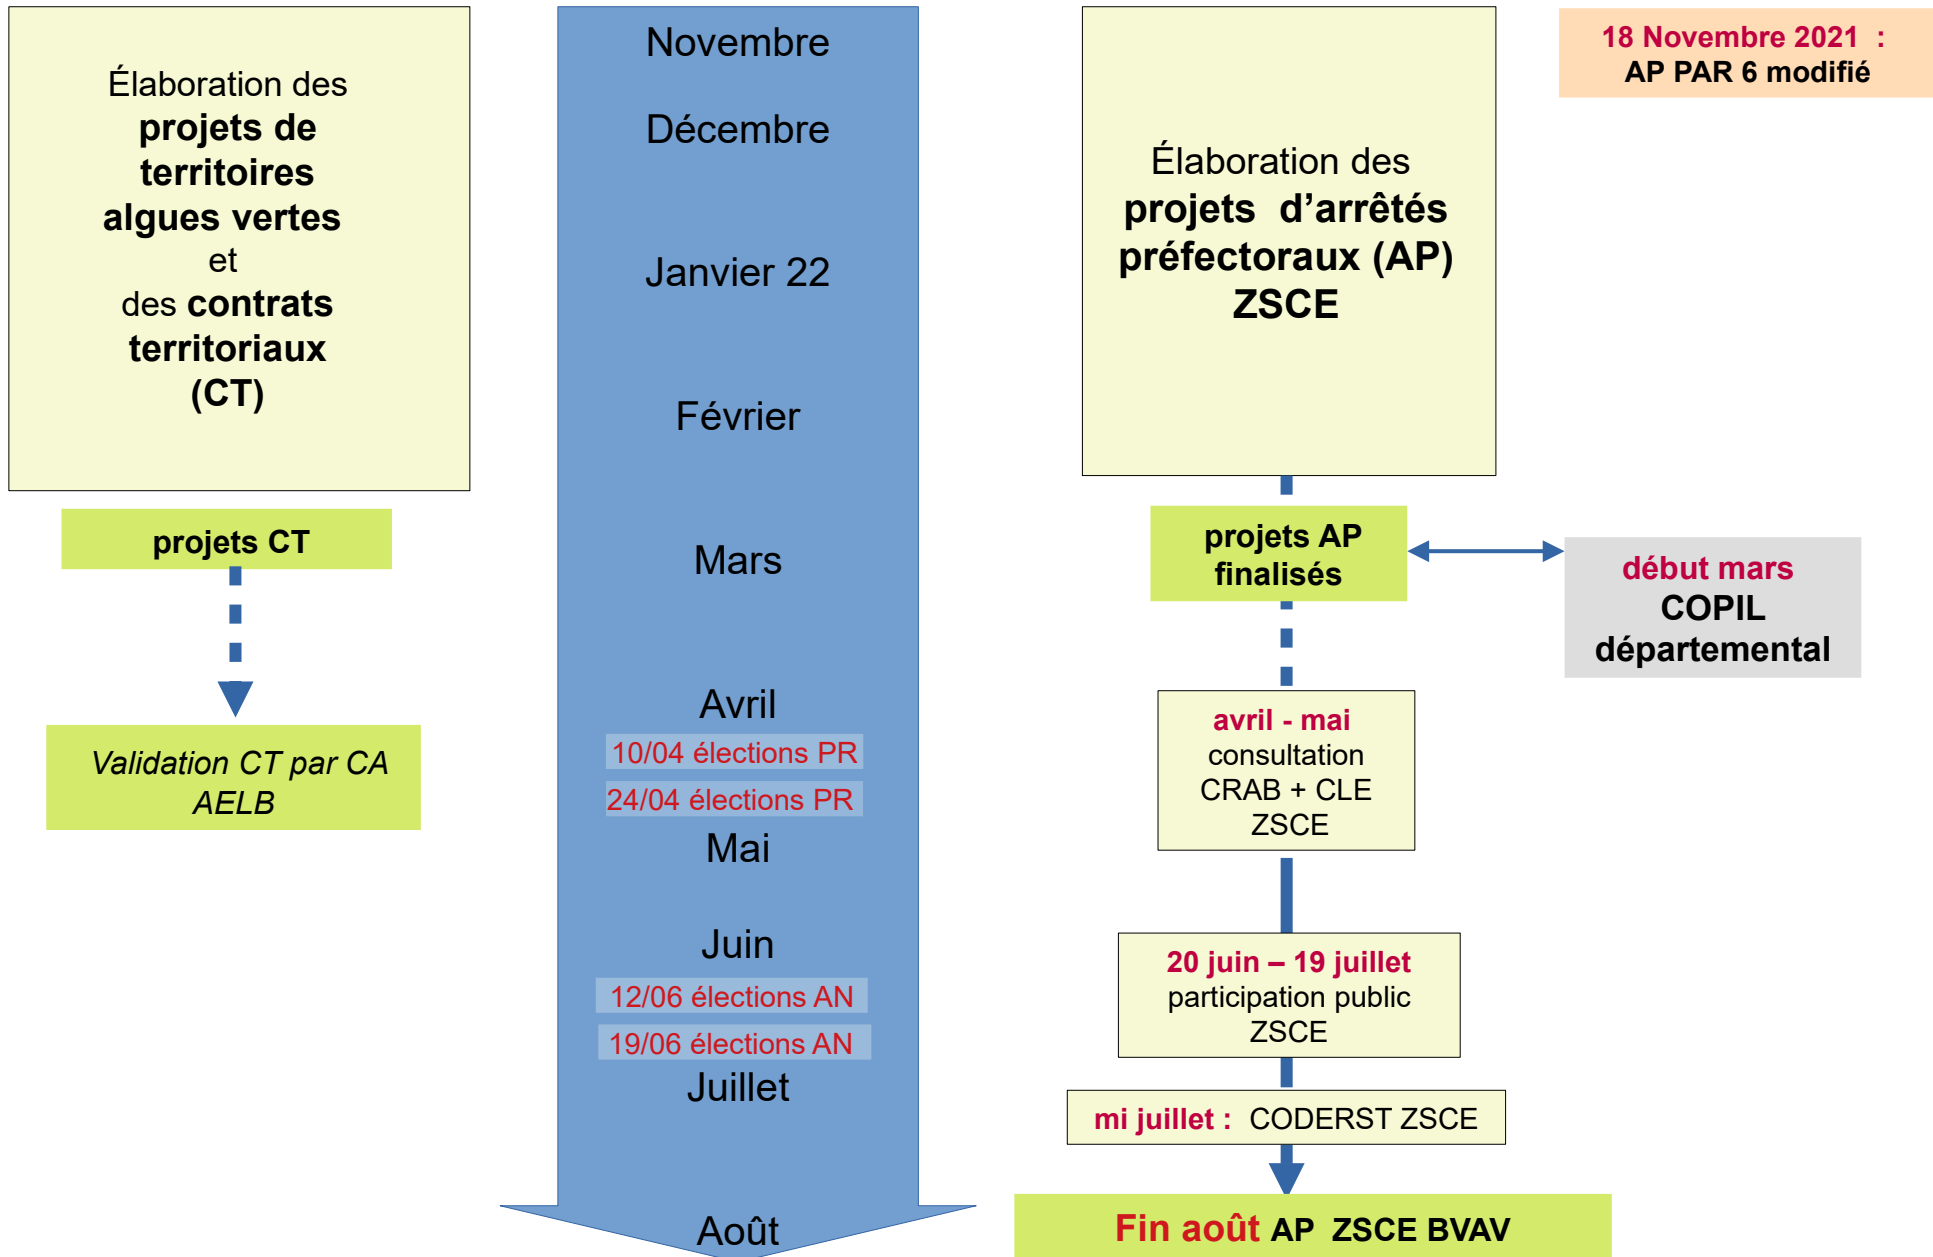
Élaboration des **projets de territoires algues vertes** et des **contrats territoriaux (CT)**

projets CT

Validation CT par CA AELB

Novembre

Décembre

Janvier 22

Février

Mars

Avril

10/04 élections PR

24/04 élections PR

Mai

Juin

12/06 élections AN

19/06 élections AN

Juillet

Août

18 Novembre 2021 :
AP PAR 6 modifié

Élaboration des projets d'arrêtés préfectoraux (AP) ZSCE

projets AP finalisés

début mars
COPIL départemental

avril - mai
consultation CRAB + CLE ZSCE

20 juin – 19 juillet
participation public ZSCE

mi juillet : CODERST ZSCE

Fin août AP ZSCE BVAV